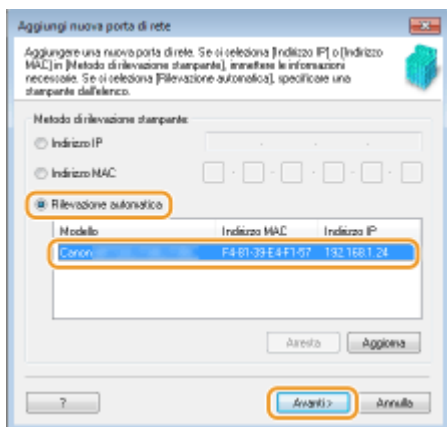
Aggiungi nuova porta di rete

Aggiungere una nuova porta di rete. Se si seleziona [Indirizzo IP] o [Indirizzo MAC] in [Metodo di rilevazione stampante], immettere le informazioni necessarie. Se si seleziona [Rilevazione automatica], specificare una stampante dall'elenco.

Metodo di rilevazione stampante

Indirizzo IP

Indirizzo MAC

Rilevazione automatica

| Modello | Indirizzo MAC | Indirizzo IP |
|---|---|---|
| Canon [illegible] | F4-81-39-E4-F1-57 | 192.168.1.24 |

Arresta

Aggiorna

?

Avanti >

Annulla